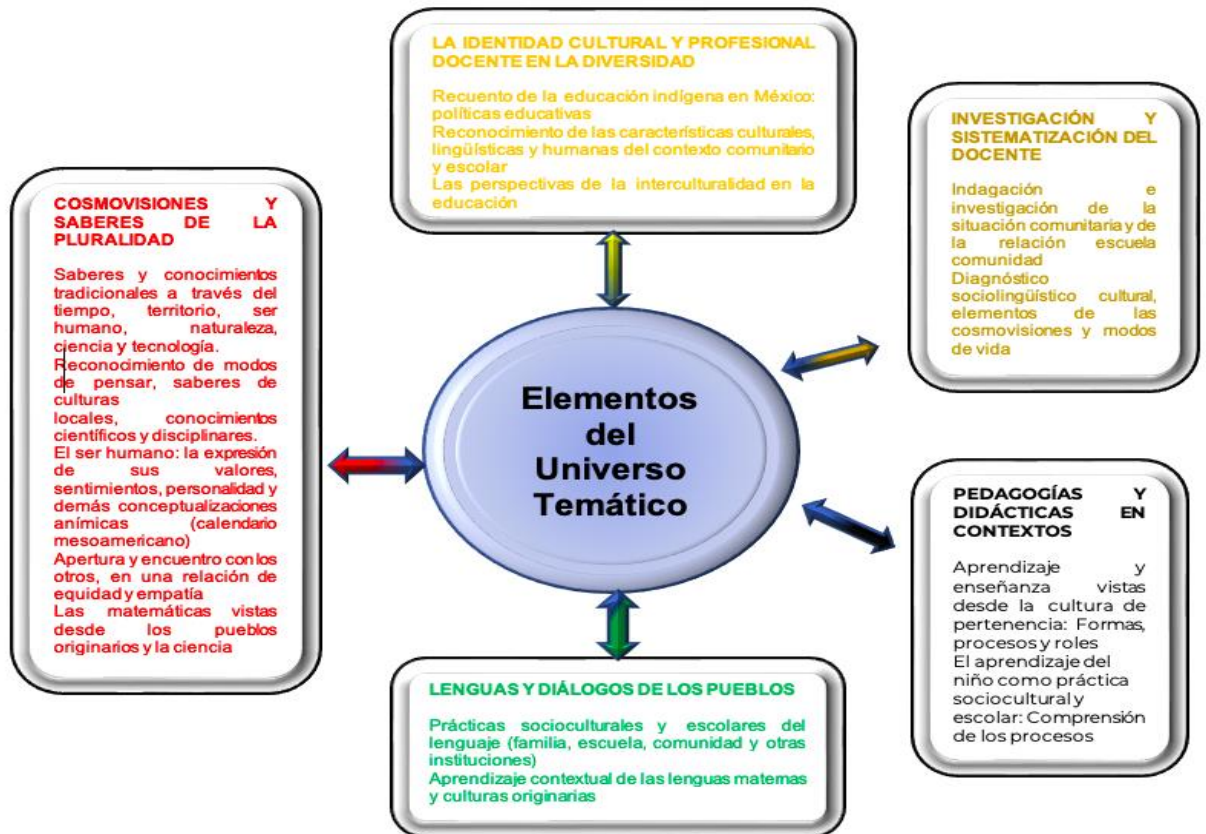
LA IDENTIDAD CULTURAL Y PROFESIONAL DOCENTE EN LA DIVERSIDAD

Recuento de la educación indígena en México: políticas educativas
Reconocimiento de las características culturales, lingüísticas y humanas del contexto comunitario y escolar
Las perspectivas de la interculturalidad en la educación

INVESTIGACIÓN Y SISTEMATIZACIÓN DEL DOCENTE

Indagación e investigación de la situación comunitaria y de la relación escuela comunidad
Diagnóstico sociolingüístico cultural, elementos de las cosmovisiones y modos de vida

COSMOVISIONES Y SABERES DE LA PLURALIDAD

Saberes y conocimientos tradicionales a través del tiempo, territorio, ser humano, naturaleza, ciencia y tecnología.
Reconocimiento de modos de pensar, saberes de culturas locales, conocimientos científicos y disciplinares.
El ser humano: la expresión de sus valores, sentimientos, personalidad y demás conceptualizaciones anímicas (calendario mesoamericano)
Apertura y encuentro con los otros, en una relación de equidad y empatía
Las matemáticas vistas desde los pueblos originarios y la ciencia

Elementos del Universo Temático

PEDAGOGÍAS Y DIDÁCTICAS EN CONTEXTOS

Aprendizaje y enseñanza vistas desde la cultura de pertenencia: Formas, procesos y roles
El aprendizaje del niño como práctica sociocultural y escolar: Comprensión de los procesos

LENGUAS Y DIÁLOGOS DE LOS PUEBLOS

Prácticas socioculturales y escolares del lenguaje (familia, escuela, comunidad y otras instituciones)
Aprendizaje contextual de las lenguas maternas y culturas originarias